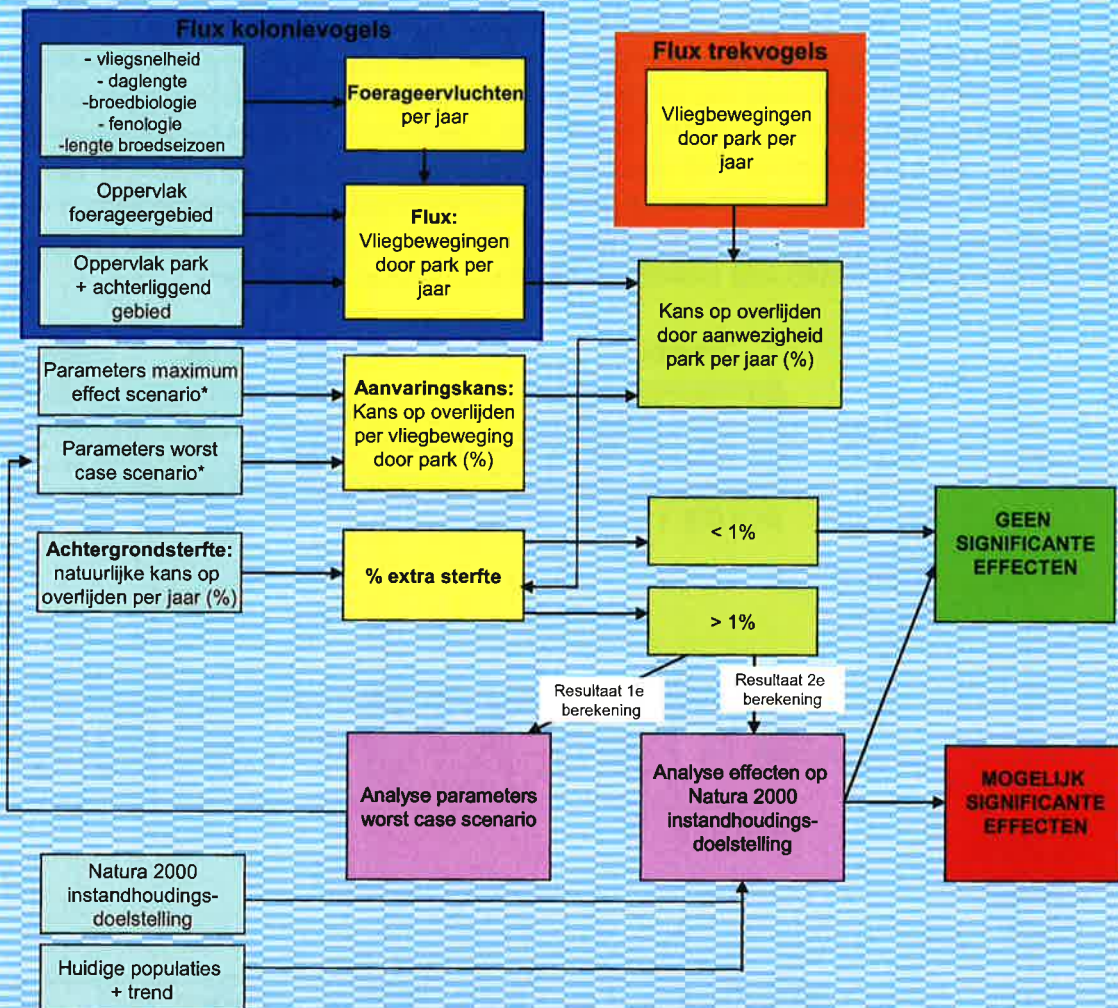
Flux kolonievogels

- vliegsnelheid
- daglengte
-broedbiologie
- fenologie
-lengte broedseizoen

Foerageervluchten per jaar

Oppervlak foerageergebied

Flux: Vliegbewegingen door park per jaar

Oppervlak park + achterliggend gebied

Flux trekvogels

Vliegbewegingen door park per jaar

Kans op overlijden door aanwezigheid park per jaar (%)

Parameters maximum effect scenario*

Aanvaringskans: Kans op overlijden per vliegbeweging door park (%)

Parameters worst case scenario*

< 1%

GEEN SIGNIFICANTE EFFECTEN

Achtergrondsterfte: natuurlijke kans op overlijden per jaar (%)

% extra sterfte

> 1%

Resultaat 1e berekening

Resultaat 2e berekening

Analyse parameters worst case scenario

Analyse effecten op Natura 2000 instandhoudings-doelstelling

MOGELIJK SIGNIFICANTE EFFECTEN

Natura 2000 instandhoudings-doelstelling

Huidige populaties + trend